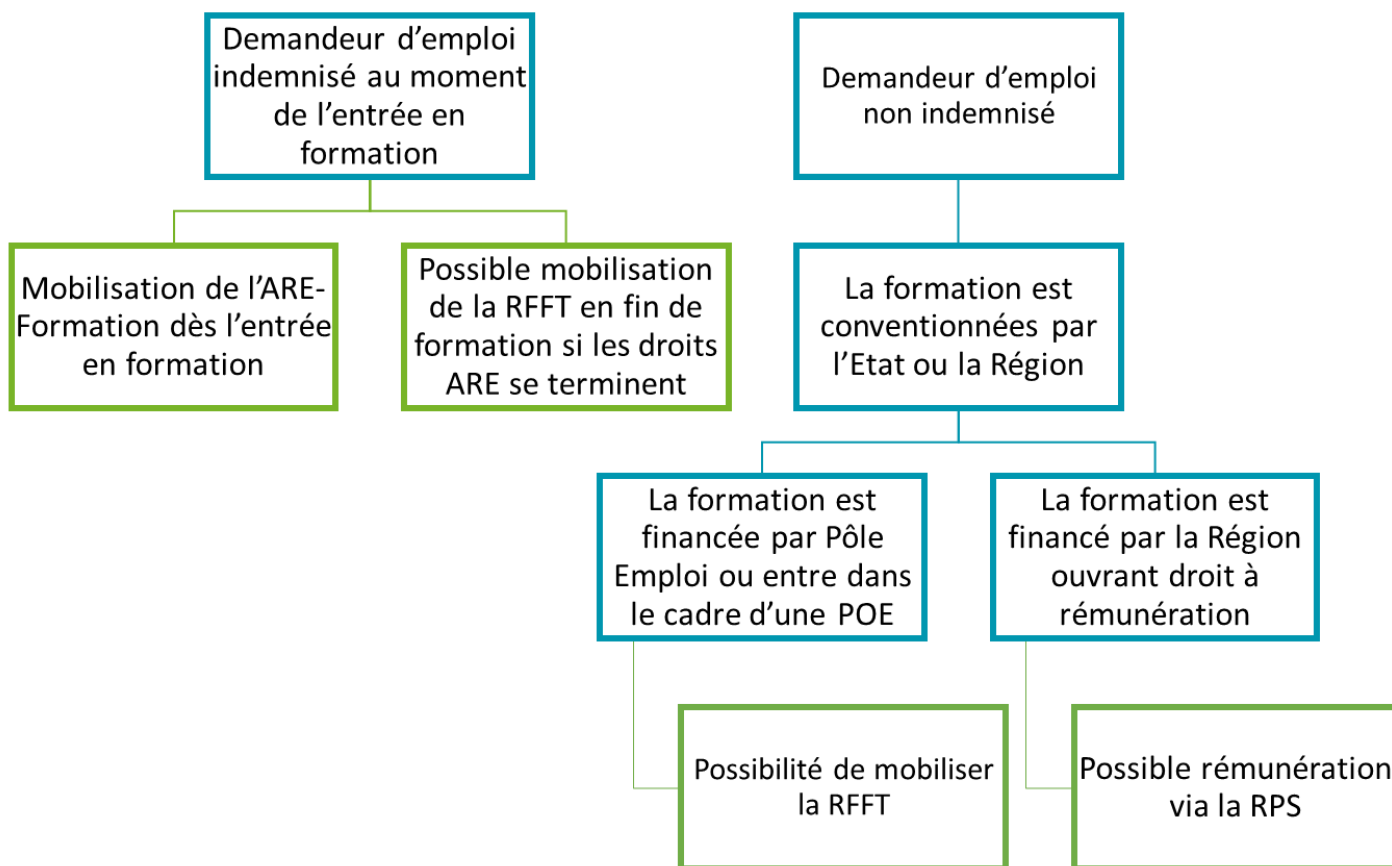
Demandeur d’emploi indemnisé au moment de l’entrée en formation

Mobilisation de l’ARE-Formation dès l’entrée en formation

Possible mobilisation de la RFFT en fin de formation si les droits ARE se terminent

Demandeur d’emploi non indemnisé

La formation est conventionnées par l’Etat ou la Région

La formation est financée par Pôle Emploi ou entre dans le cadre d’une POE

Possibilité de mobiliser la RFFT

La formation est financé par la Région ouvrant droit à rémunération

Possible rémunération via la RPS